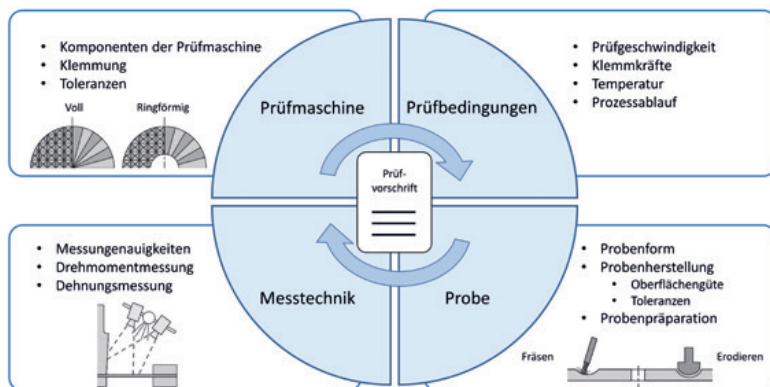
- Komponenten der Prüfmaschine
- Klemmung
- Toleranzen

Voll

Ringförmig

Prüfmaschine

Prüfbedingungen

- Prüfgeschwindigkeit
- Klemmkräfte
- Temperatur
- Prozessablauf

Prüf-vorschrift

- Messungenauigkeiten
- Drehmomentmessung
- Dehnungsmessung

Messtechnik

Probe

- Probenform
- Probenherstellung
  - Oberflächengüte
  - Toleranzen
- Probenpräparation

Fräsen

Erodieren